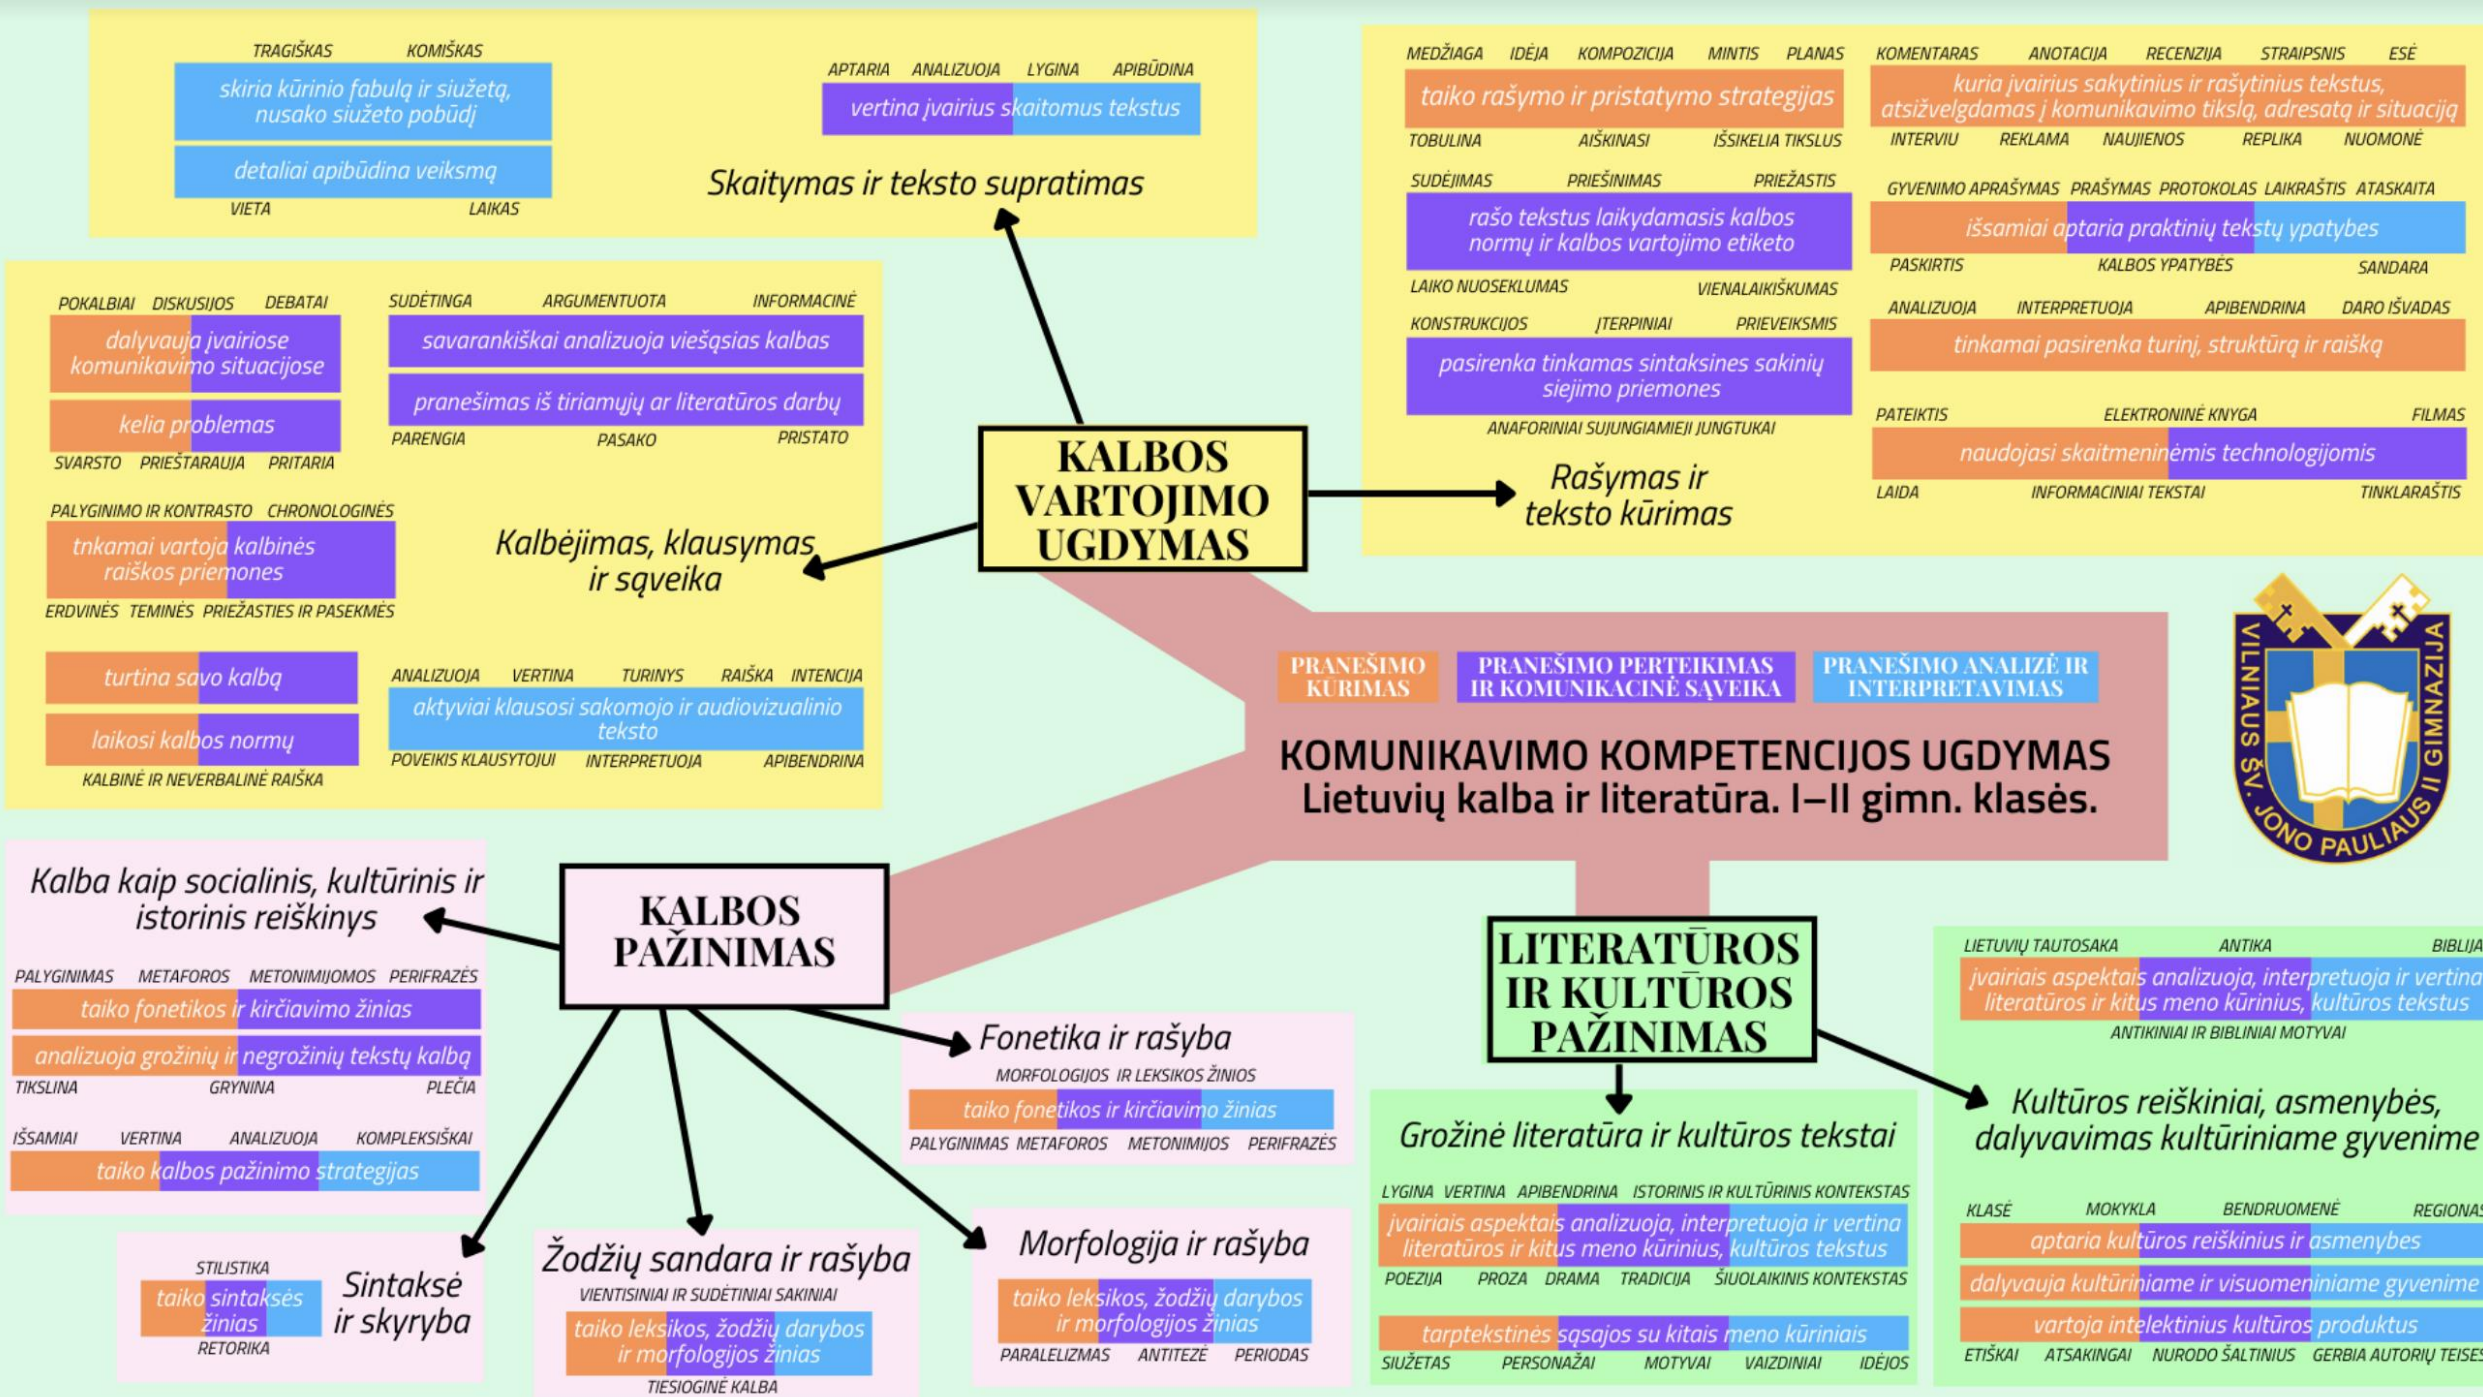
TRAGIŠKAS KOMIŠKAS
skiria kūrinio fabulą ir siužetą, nusako siužeto pobūdį
detaliai apibūdina veiksmą
VIETA LAIKAS

APTARIA ANALIZUOJA LYGINA APIBŪDINA
vertina įvairius skaitomus tekstus
Skaitymas ir teksto supratimas

MEDŽIAGA IDĖJA KOMPOZICIJA MINTIS PLANAS
taiko rašymo ir pristatymo strategijas
TOBULINA AIŠKINASI IŠSIKELIA TIKSLUS
SUDĖJIMAS PRIEŠINIMAS PRIEŽASTIS
rašo tekstus laikydamasis kalbos normų ir kalbos vartojimo etiketo
LAIKO NUOSEKLUMAS VIENALAIKIŠKUMAS
KONSTRUKCIJOS ĮTERPINIAI PRIEVEIKSMIS
pasirenka tinkamas sintaksines sakinių siejimo priemones
ANAFORINIAI SUJUNGIAMIEJI JUNGTUKAI

KOMENTARAS ANOTACIJA RECENZIJA STRAIPSNIS ESĖ
kuria įvairius sakytinius ir rašytinius tekstus, atsižvelgdamas į komunikavimo tikslą, adresatą ir situaciją
INTERVIU REKLAMA NAUJIENOS REPLIKA NUOMONĖ
GYVENIMO APRAŠYMAS PRAŠYMAS PROTOKOLAS LAIKRAŠTIS ATASKAITA
išsamiai aptaria praktinių tekstų ypatybes
PASKIRTIS KALBOS YPATYBĖS SANDARA
ANALIZUOJA INTERPRETUOJA APIBENDRINA DARO IŠVADAS
tinkamai pasirenka turinį, struktūrą ir raišką
PATEIKTIS ELEKTRONINĖ KNYGA FILMAS
naudojasi skaitmeninėmis technologijomis
LAIDA INFORMACINIAI TEKSTAI TINKLARAŠTIS
Rašymas ir teksto kūrimas

POKALBIAI DISKUSIJOS DEBATAI
dalyvauja įvairiose komunikavimo situacijose
kelia problemas
SVARSTO PRIEŠTARAUJA PRITARIA
SUDĖTINGA ARGUMENTUOTA INFORMACINĖ
savarankiškai analizuoja viešąsias kalbas
pranešimas iš tiriamųjų ar literatūros darbų
PARENGIA PASAKO PRISTATO
PALYGINIMO IR KONTRASTO CHRONOLOGINĖS
tnkamai vartoja kalbinės raiškos priemones
ERDVINĖS TEMINĖS PRIEŽASTIES IR PASEKMĖS
Kalbėjimas, klausymas ir sąveika
turtina savo kalbą
laikosi kalbos normų
KALBINĖ IR NEVERBALINĖ RAIŠKA
ANALIZUOJA VERTINA TURINYS RAIŠKA INTENCIJA
aktyviai klausosi sakomojo ir audiovizualinio teksto
POVEIKIS KLAUSYTOJUI INTERPRETUOJA APIBENDRINA

KALBOS VARTOJIMO UGDYMAS

PRANEŠIMO KŪRIMAS PRANEŠIMO PERTEIKIMAS IR KOMUNIKACINĖ SĄVEIKA PRANEŠIMO ANALIZĖ IR INTERPRETAVIMAS
KOMUNIKAVIMO KOMPETENCIJOS UGDYMAS
Lietuvių kalba ir literatūra. I–II gimn. klasės.

VILNIAUS ŠV. JONO PAULIAUS II GIMNAZIJA

Kalba kaip socialinis, kultūrinis ir istorinis reiškinys
PALYGINIMAS METAFOROS METONIMIJOMOS PERIFRAZĖS
taiko fonetikos ir kirčiavimo žinias
analizuoja grožinių ir negrožinių tekstų kalbą
TIKSLINA GRYNINA PLEČIA
IŠSAMIAI VERTINA ANALIZUOJA KOMPLEKSIŠKAI
taiko kalbos pažinimo strategijas

KALBOS PAŽINIMAS

Fonetika ir rašyba
MORFOLOGIJOS IR LEKSIKOS ŽINIOS
taiko fonetikos ir kirčiavimo žinias
PALYGINIMAS METAFOROS METONIMIJOS PERIFRAZĖS

STILISTIKA
taiko sintaksės žinias
RETORIKA
Sintaksė ir skryba

Žodžių sandara ir rašyba
VIENTISINIAI IR SUDĖTINIAI SAKINIAI
taiko leksikos, žodžių darybos ir morfologijos žinias
TIESIOGINĖ KALBA

Morfologija ir rašyba
taiko leksikos, žodžių darybos ir morfologijos žinias
PARALELIZMAS ANTITEZĖ PERIODAS

LITERATŪROS IR KULTŪROS PAŽINIMAS

Grožinė literatūra ir kultūros tekstai
LYGINA VERTINA APIBENDRINA ISTORINIS IR KULTŪRINIS KONTEKSTAS
įvairiais aspektais analizuoja, interpretuoja ir vertina literatūros ir kitus meno kūrinius, kultūros tekstus
POEZIJA PROZA DRAMA TRADICIJA ŠIUOLAIKINIS KONTEKSTAS
tarptekstinės sąsajos su kitais meno kūriniais
SIUŽETAS PERSONAŽAI MOTYVAI VAIZDINIAI IDĖJOS

LIETUVIŲ TAUTOSAKA ANTIKA BIBLIJA
įvairiais aspektais analizuoja, interpretuoja ir vertina literatūros ir kitus meno kūrinius, kultūros tekstus
ANTIKINIAI IR BIBLINIAI MOTYVAI
Kultūros reiškiniai, asmenybės, dalyvavimas kultūriniame gyvenime
KLASĖ MOKYKLA BENDRUOMENĖ REGIONAS
aptaria kultūros reiškinius ir asmenybes
dalyvauja kultūriniame ir visuomeniniame gyvenime
vartoja intelektinius kultūros produktus
ETIŠKAI ATSAKINGAI NURODO ŠALTINIUS GERBIA AUTORIŲ TEISES